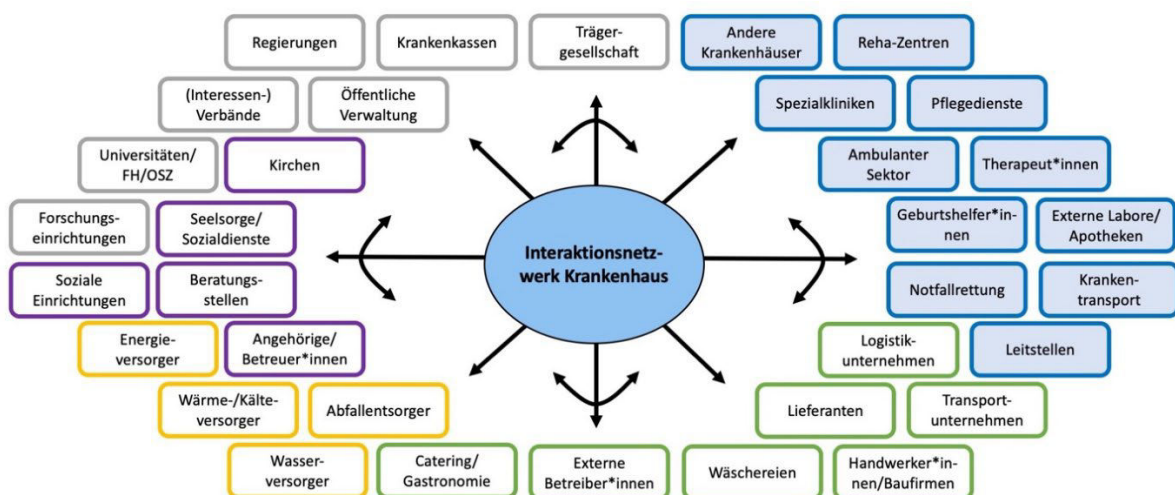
Regierungen

Krankenkassen

Träger-gesellschaft

Andere Krankenhäuser

Reha-Zentren

(Interessen-) Verbände

Öffentliche Verwaltung

Spezialkliniken

Pflegedienste

Universitäten/ FH/OSZ

Kirchen

Ambulanter Sektor

Therapeut*innen

Forschungs-einrichtungen

Seelsorge/ Sozialdienste

Geburtshelfer*in-nen

Externe Labore/ Apotheken

Interaktionsnetz-werk Krankenhaus

Soziale Einrichtungen

Beratungs-stellen

Notfallrettung

Kranken-transport

Energie-versorger

Angehörige/ Betreuer*innen

Logistik-unternehmen

Leitstellen

Wärme-/Kälte-versorger

Abfallentsorger

Lieferanten

Transport-unternehmen

Wasser-versorger

Catering/ Gastronomie

Externe Betreiber*innen

Wäschereien

Handwerker*in-nen/Baufirmen